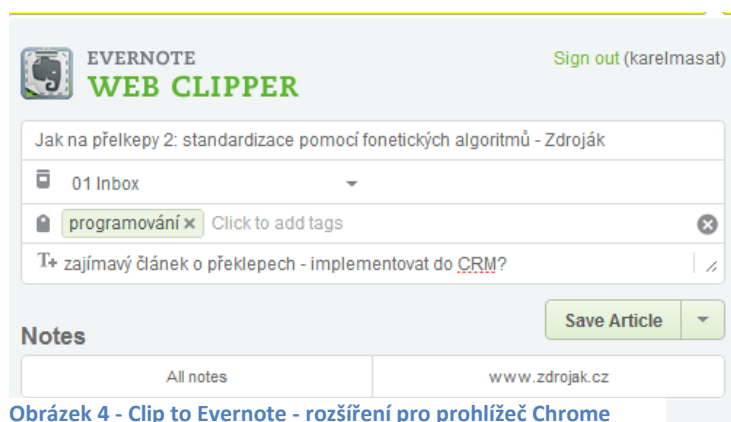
EVERNOTE
WEB CLIPPER

Sign out (karelmasat)

Jak na přelkepy 2: standardizace pomocí fonetických algoritmů - Zdroják

01 Inbox

programování × Click to add tags

zajímavý článek o překlepech - implementovat do CRM?

Save Article

Notes

All notes

www.zdrojak.cz

Obrázek 4 - Clip to Evernote - rozšíření pro prohlížeč Chrome